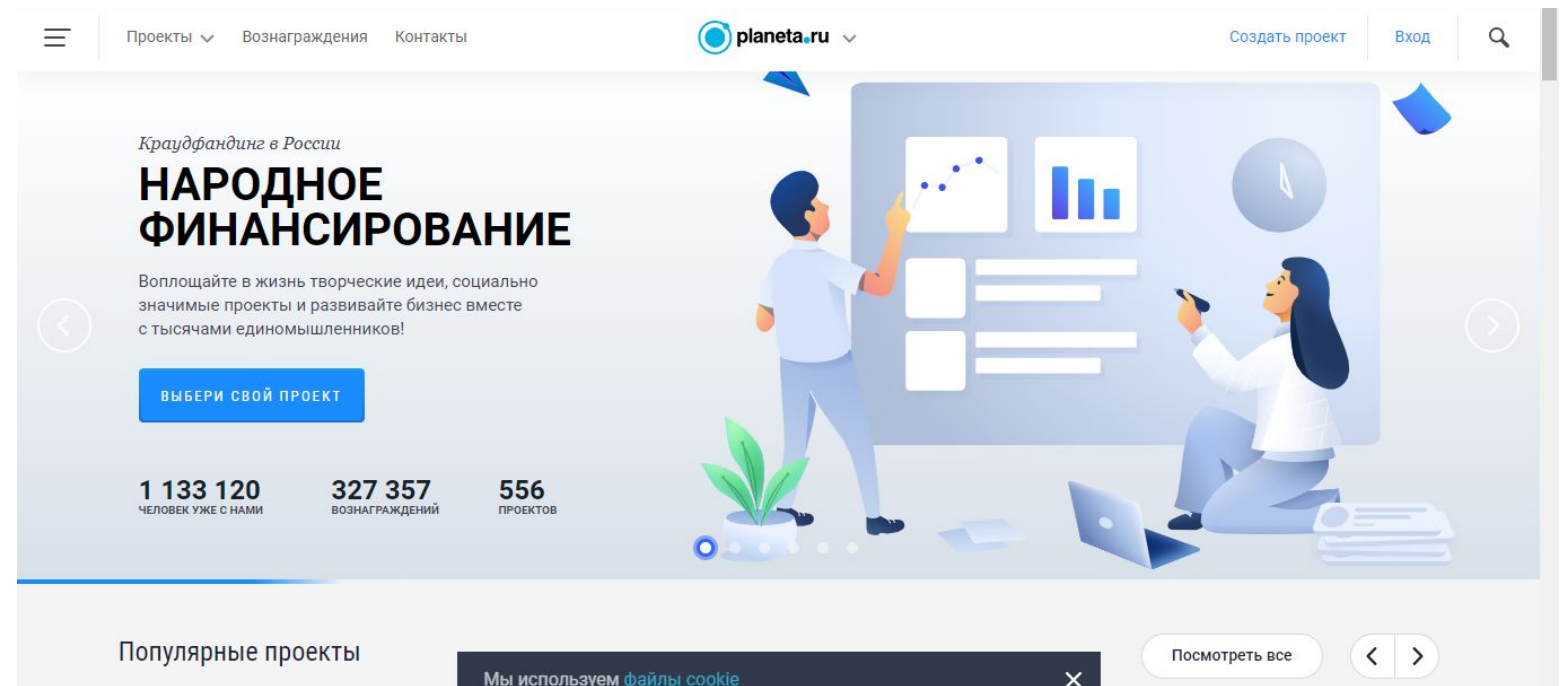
Проекты Вознаграждения Контакты

planeta.ru

Создать проект Вход

Краудфандинг в России

НАРОДНОЕ ФИНАНСИРОВАНИЕ

Воплощайте в жизнь творческие идеи, социально значимые проекты и развивайте бизнес вместе с тысячами единомышленников!

ВЫБЕРИ СВОЙ ПРОЕКТ

1 133 120 ЧЕЛОВЕК УЖЕ С НАМИ

327 357 ВОЗНАГРАЖДЕНИЙ

556 ПРОЕКТОВ

Популярные проекты

Мы используем файлы cookie

Посмотреть все